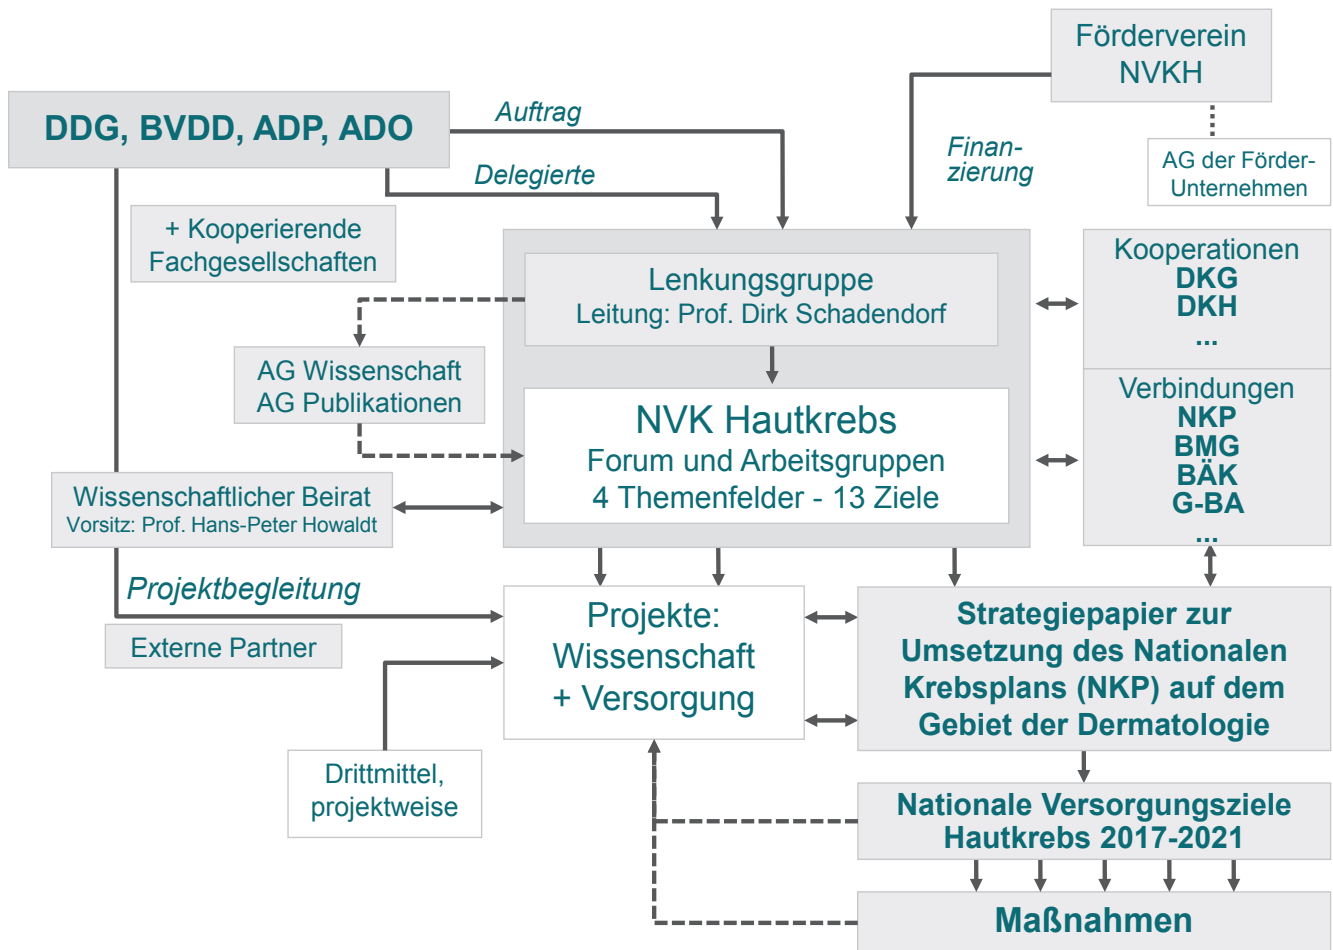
Förderverein NVKH

AG der Förder-Unternehmen

DDG, BVDD, ADP, ADO

Auftrag

Delegierte

Finan-zierung

+ Kooperierende Fachgesellschaften

Lenkungsgruppe
Leitung: Prof. Dirk Schadendorf

Kooperationen
DKG
DKH
...

AG Wissenschaft
AG Publikationen

NVK Hautkrebs
Forum und Arbeitsgruppen
4 Themenfelder - 13 Ziele

Verbindungen
NKP
BMG
BÄK
G-BA
...

Wissenschaftlicher Beirat
Vorsitz: Prof. Hans-Peter Howaldt

Projektbegleitung

Externe Partner

Projekte: Wissenschaft + Versorgung

Strategiepapier zur Umsetzung des Nationalen Krebsplans (NKP) auf dem Gebiet der Dermatologie

Drittmittel, projektweise

Nationale Versorgungsziele Hautkrebs 2017-2021

Maßnahmen